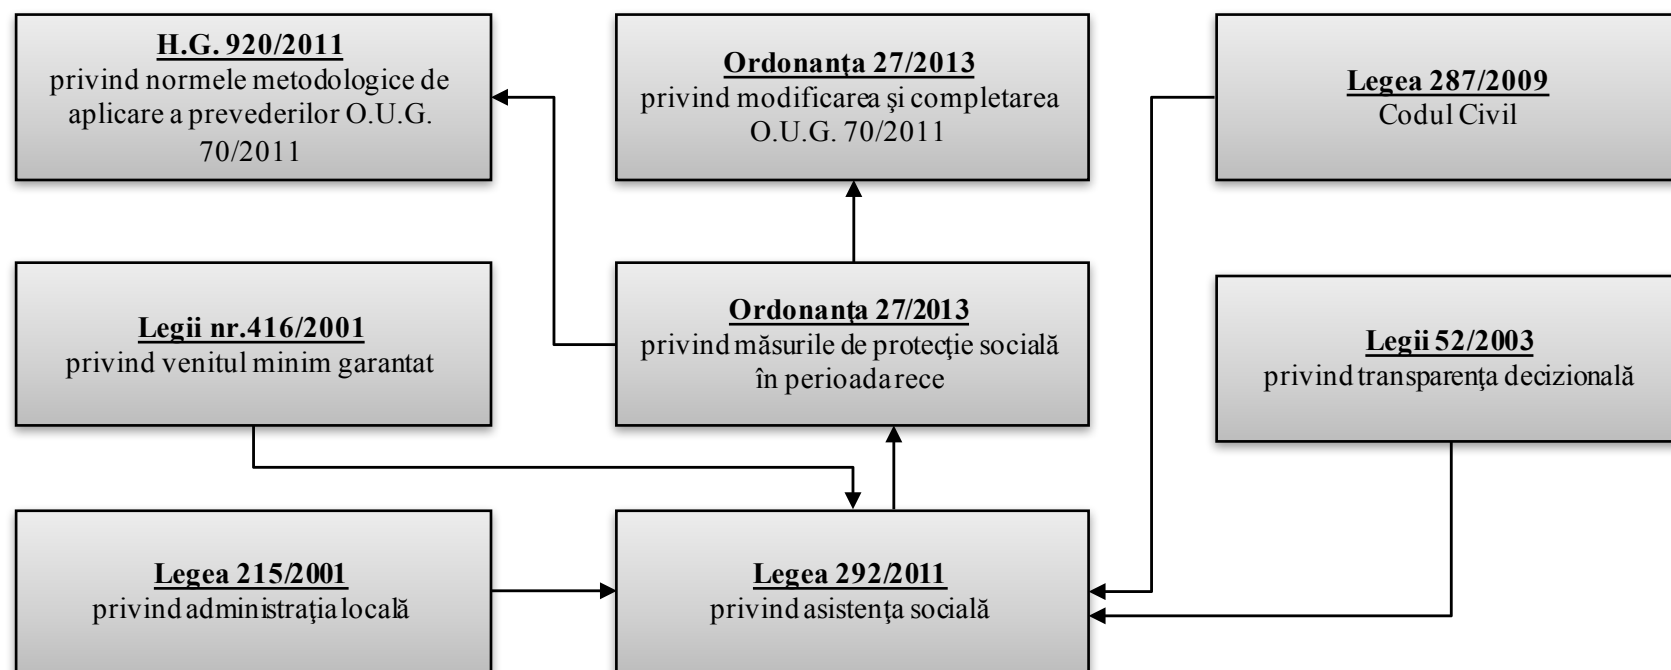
**H.G. 920/2011**
privind normele metodologice de aplicare a prevederilor O.U.G. 70/2011

**Ordonanţa 27/2013**
privind modificarea şi completarea O.U.G. 70/2011

**Legea 287/2009**
Codul Civil

**Legii nr.416/2001**
privind venitul minim garantat

**Ordonanţa 27/2013**
privind măsurile de protecţie socială în perioada rece

**Legii 52/2003**
privind transparenţa decizională

**Legea 215/2001**
privind administraţia locală

**Legea 292/2011**
privind asistenţa socială